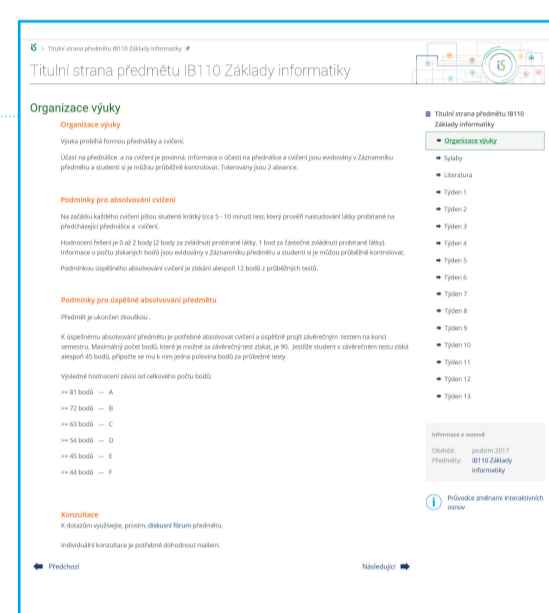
IS > Titulní strana předmětu IB110 Základy informatiky

Titulní strana předmětu IB110 Základy informatiky

Organizace výuky

Organizace výuky

Výuka probíhá formou přednášky a cvičení.

Účast na přednášce a na cvičení je povinná. Informace o účasti na přednášce a cvičení jsou evidovány v Záznamníku předmětu a studenti si je můžou průběžně kontrolovat. Tolerovány jsou 2 absence.

Podmínky pro absolvování cvičení

Na začátku každého cvičení píšou studenti krátký (cca 5 - 10 minut) test, který prověří nastudování látky probírané na předcházející přednášce a cvičení.

Hodnocení řešení je 0 až 2 body (2 body za zvládnutí probírané látky, 1 bod za částečné zvládnutí probírané látky). Informace o počtu získaných bodů jsou evidovány v Záznamníku předmětu a studenti si je můžou průběžně kontrolovat.

Podmínkou úspěšného absolvování cvičení je získání alespoň 12 bodů z průběžných testů.

Podmínky pro úspěšné absolvování předmětu

Předmět je ukončen zkouškou .

K úspěšnému absolvování předmětu je potřebné absolvovat cvičení a úspěšně projít závěrečným testem na konci semestru. Maximální počet bodů, které je možné za závěrečný test získat, je 90. Jestliže student v závěrečném testu získá alespoň 45 bodů, připočte se mu k nim jedna polovina bodů za průběžné testy.

Výsledné hodnocení závisí od celkového počtu bodů:

>= 81 bodů — A

>= 72 bodů — B

>= 63 bodů — C

>= 54 bodů — D

>= 45 bodů — E

<= 44 bodů — F

Konzultace

K dotazům využívejte, prosím, diskusní fórum předmětu.

Individuální konzultace je potřebné dohodnout mailem.

Předchozí

Následující

Titulní strana předmětu IB110 Základy informatiky

Organizace výuky

Sylaby

Literatura

Týden 1

Týden 2

Týden 3

Týden 4

Týden 5

Týden 6

Týden 7

Týden 8

Týden 9

Týden 10

Týden 11

Týden 12

Týden 13

Informace o osnově

Období: podzim 2017

Předmět: IB110 Základy informatiky

Průvodce změnami interaktivních osnov